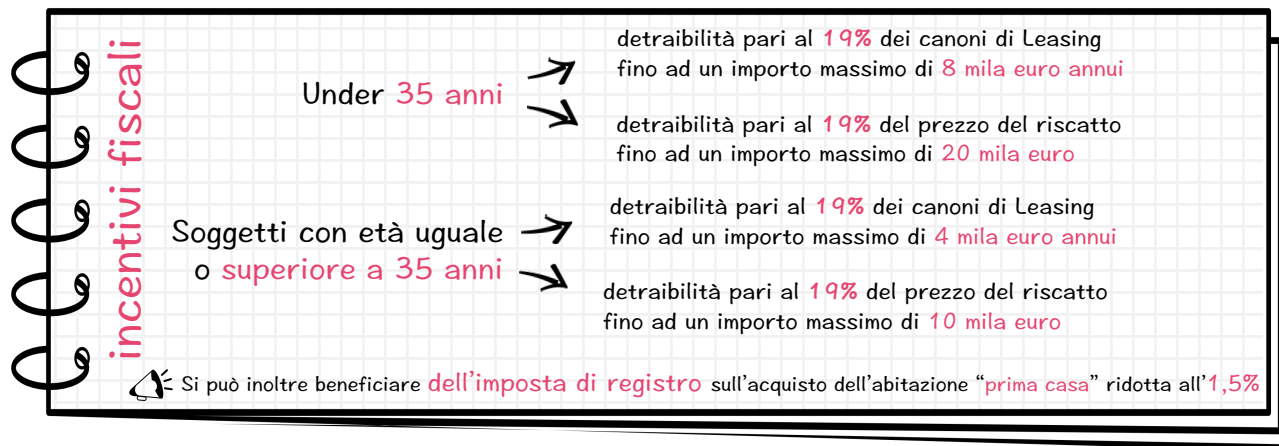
incentivi fiscali

Under 35 anni

detraibilità pari al 19% dei canoni di Leasing fino ad un importo massimo di 8 mila euro annui

detraibilità pari al 19% del prezzo del riscatto fino ad un importo massimo di 20 mila euro

Soggetti con età uguale o superiore a 35 anni

detraibilità pari al 19% dei canoni di Leasing fino ad un importo massimo di 4 mila euro annui

detraibilità pari al 19% del prezzo del riscatto fino ad un importo massimo di 10 mila euro

Si può inoltre beneficiare dell'imposta di registro sull'acquisto dell'abitazione "prima casa" ridotta all'1,5%